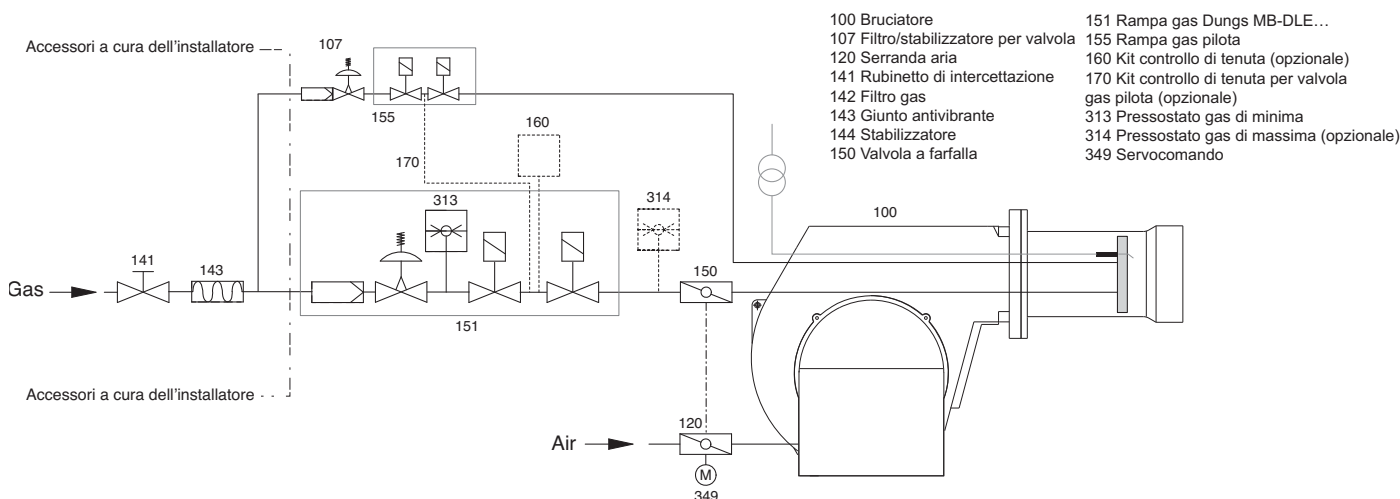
100 Bruciatore
107 Filtro/stabilizzatore per valvola
120 Serranda aria
141 Rubinetto di intercettazione
142 Filtro gas
143 Giunto antivibrante
144 Stabilizzatore
150 Valvola a farfalla

151 Rampa gas Dungs MB-DLE…
155 Rampa gas pilota
160 Kit controllo di tenuta (opzionale)
170 Kit controllo di tenuta per valvola gas pilota (opzionale)
313 Pressostato gas di minima
314 Pressostato gas di massima (opzionale)
349 Servocomando

Accessori a cura dell'installatore
107
155
160
170
313
314
100
Gas
141
143
150
151
Accessori a cura dell'installatore
120
Air
M
349